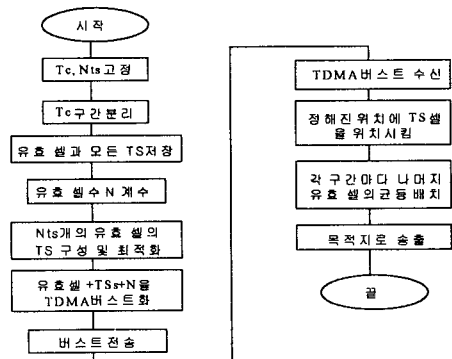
시작

Tc, Nts 고정

Tc구간분리

유효 셀과 모든 TS저장

유효 셀수 N 계수

Nts개의 유효 셀의 TS 구성 및 최적화

유효셀+TSs+N을 TDMA버스트화

버스트전송

TDMA버스트 수신

정해진 위치에 TS셀을 위치시킴

각 구간마다 나머지 유효 셀의균등배치

목적지로 송출

끝